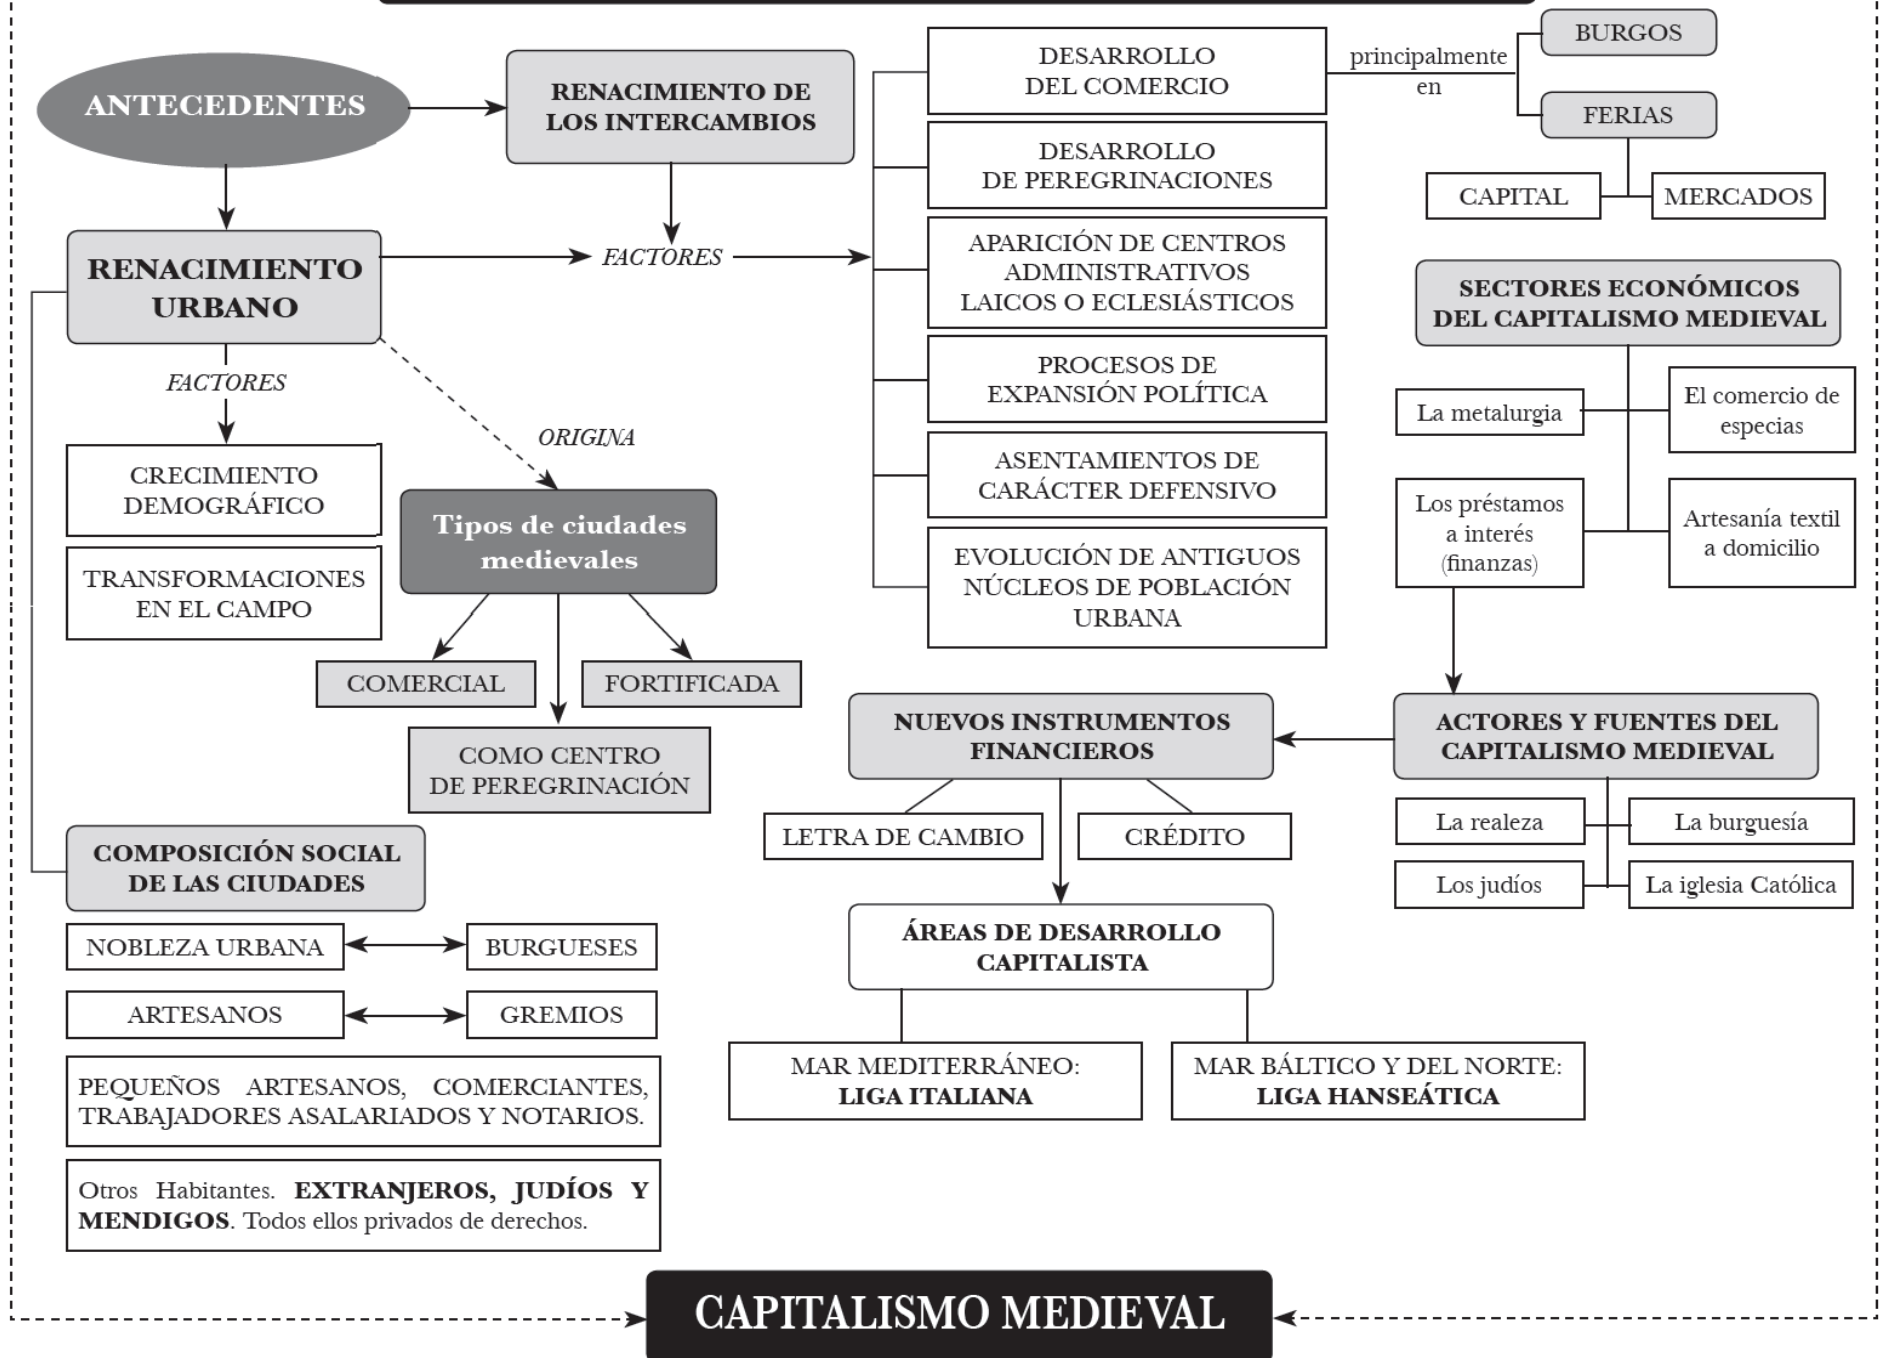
ANTECEDENTES

RENACIMIENTO DE LOS INTERCAMBIOS

RENACIMIENTO URBANO

FACTORES

DESARROLLO DEL COMERCIO

principalmente en

BURGOS

FERIAS

CAPITAL

MERCADOS

DESARROLLO DE PEREGRINACIONES

APARICIÓN DE CENTROS ADMINISTRATIVOS LAICOS O ECLESIÁSTICOS

PROCESOS DE EXPANSIÓN POLÍTICA

ASENTAMIENTOS DE CARÁCTER DEFENSIVO

EVOLUCIÓN DE ANTIGUOS NÚCLEOS DE POBLACIÓN URBANA

SECTORES ECONÓMICOS DEL CAPITALISMO MEDIEVAL

La metalurgia

El comercio de especias

Los préstamos a interés (finanzas)

Artesanía textil a domicilio

FACTORES

ORIGINA

CRECIMIENTO DEMOGRÁFICO

TRANSFORMACIONES EN EL CAMPO

Tipos de ciudades medievales

COMERCIAL

FORTIFICADA

COMO CENTRO DE PEREGRINACIÓN

NUEVOS INSTRUMENTOS FINANCIEROS

ACTORES Y FUENTES DEL CAPITALISMO MEDIEVAL

LETRA DE CAMBIO

CRÉDITO

La realeza

La burguesía

Los judíos

La iglesia Católica

ÁREAS DE DESARROLLO CAPITALISTA

MAR MEDITERRÁNEO: **LIGA ITALIANA**

MAR BÁLTICO Y DEL NORTE: **LIGA HANSEÁTICA**

COMPOSICIÓN SOCIAL DE LAS CIUDADES

NOBLEZA URBANA

BURGUESES

ARTESANOS

GREMIOS

PEQUEÑOS ARTESANOS, COMERCIANTES, TRABAJADORES ASALARIADOS Y NOTARIOS.

Otros Habitantes. **EXTRANJEROS, JUDÍOS Y MENDIGOS**. Todos ellos privados de derechos.

CAPITALISMO MEDIEVAL